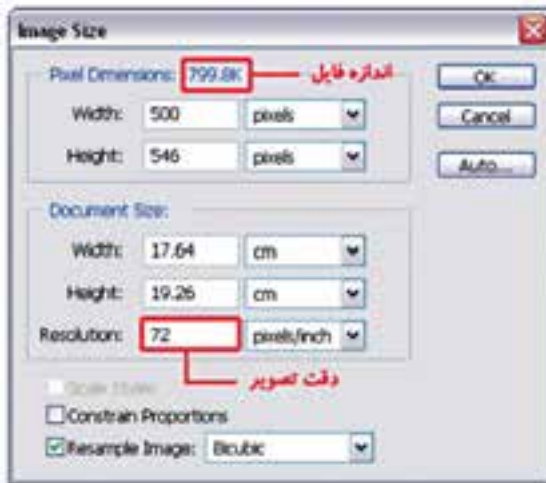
Image Size

Pixel Dimensions: 799.8K اندازه فایل

Width: 500 pixels

Height: 546 pixels

OK

Cancel

Auto...

Document Size:

Width: 17.64 cm

Height: 19.26 cm

Resolution: 72 pixels/inch

دقت تصویر

Scale Styles

Constrain Proportions

Resample Image: Bicubic